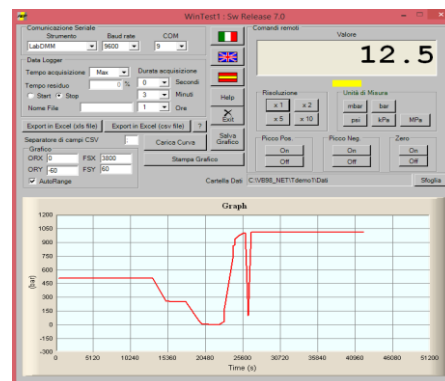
WinTest1 : Sw Release 7.0

Comunicazione Seriale
Strumento
LabDMM
Baud rate
9600
COM
9

Data Logger
Tempo acquisizione
Max
Durata acquisizione
0
Secondi
Tempo residuo
0 %
3
Minuti
Start
Stop
1
Ore
Nome File

Export in Excel (xls file)
Export in Excel (csv file)
?

Separatore di campi CSV
Grafico
ORX 0
FSX 3800
ORY -60
FSY 60
AutoRange

Carica Curva
Salva Grafico
Stampa Grafico

Help
Exit

Comandi remoti
Valore
12.5

Risoluzione
x 1
x 2
x 5
x 10

Unità di Misura
mbar
bar
psi
kPa
MPa

Picco Pos.
On
Off

Picco Neg.
On
Off

Zero
On
Off

Cartella Dati
C:\VB98_NET\Tdemo1\Dati
Sfoglia

Graph

1200
1050
900
750
600
450
300
150
0
-150
-300
(bar)
0
5120
10240
15360
20480
25600
30720
35840
40960
46080
51200
Time (s)